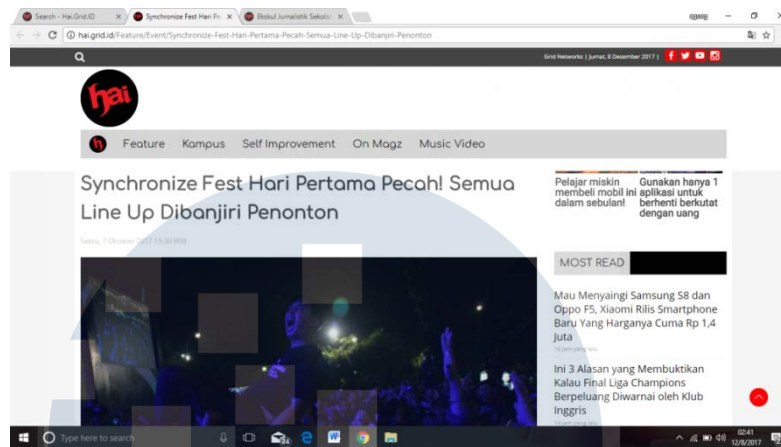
Search - Hai.Grid.ID
Synchronize Fest Hari Pe
Ekskul Jurnalistik Sekolah

hai.grid.id/Feature/Event/Synchronize-Fest-Hari-Pertama-Pecah-Semua-Line-Up-Dibanjiri-Penonton

Grid Networks | Jumat, 8 Desember 2017 |

hai

Feature Kampus Self Improvement On Magz Music Video

Synchronize Fest Hari Pertama Pecah! Semua Line Up Dibanjiri Penonton

Sabtu, 7 Oktober 2017 15:30 WIB

Pelajar miskin membeli mobil ini dalam sebulan!

Gunakan hanya 1 aplikasi untuk berhenti berkutat dengan uang

MOST READ

Mau Menyaingi Samsung S8 dan Oppo F5, Xiaomi Rilis Smartphone Baru Yang Harganya Cuma Rp 1,4 Juta

Ini 3 Alasan yang Membuktikan Kalau Final Liga Champions Berpeluang Diwarnai oleh Klub Inggris

Type here to search

02:41
12/8/2017